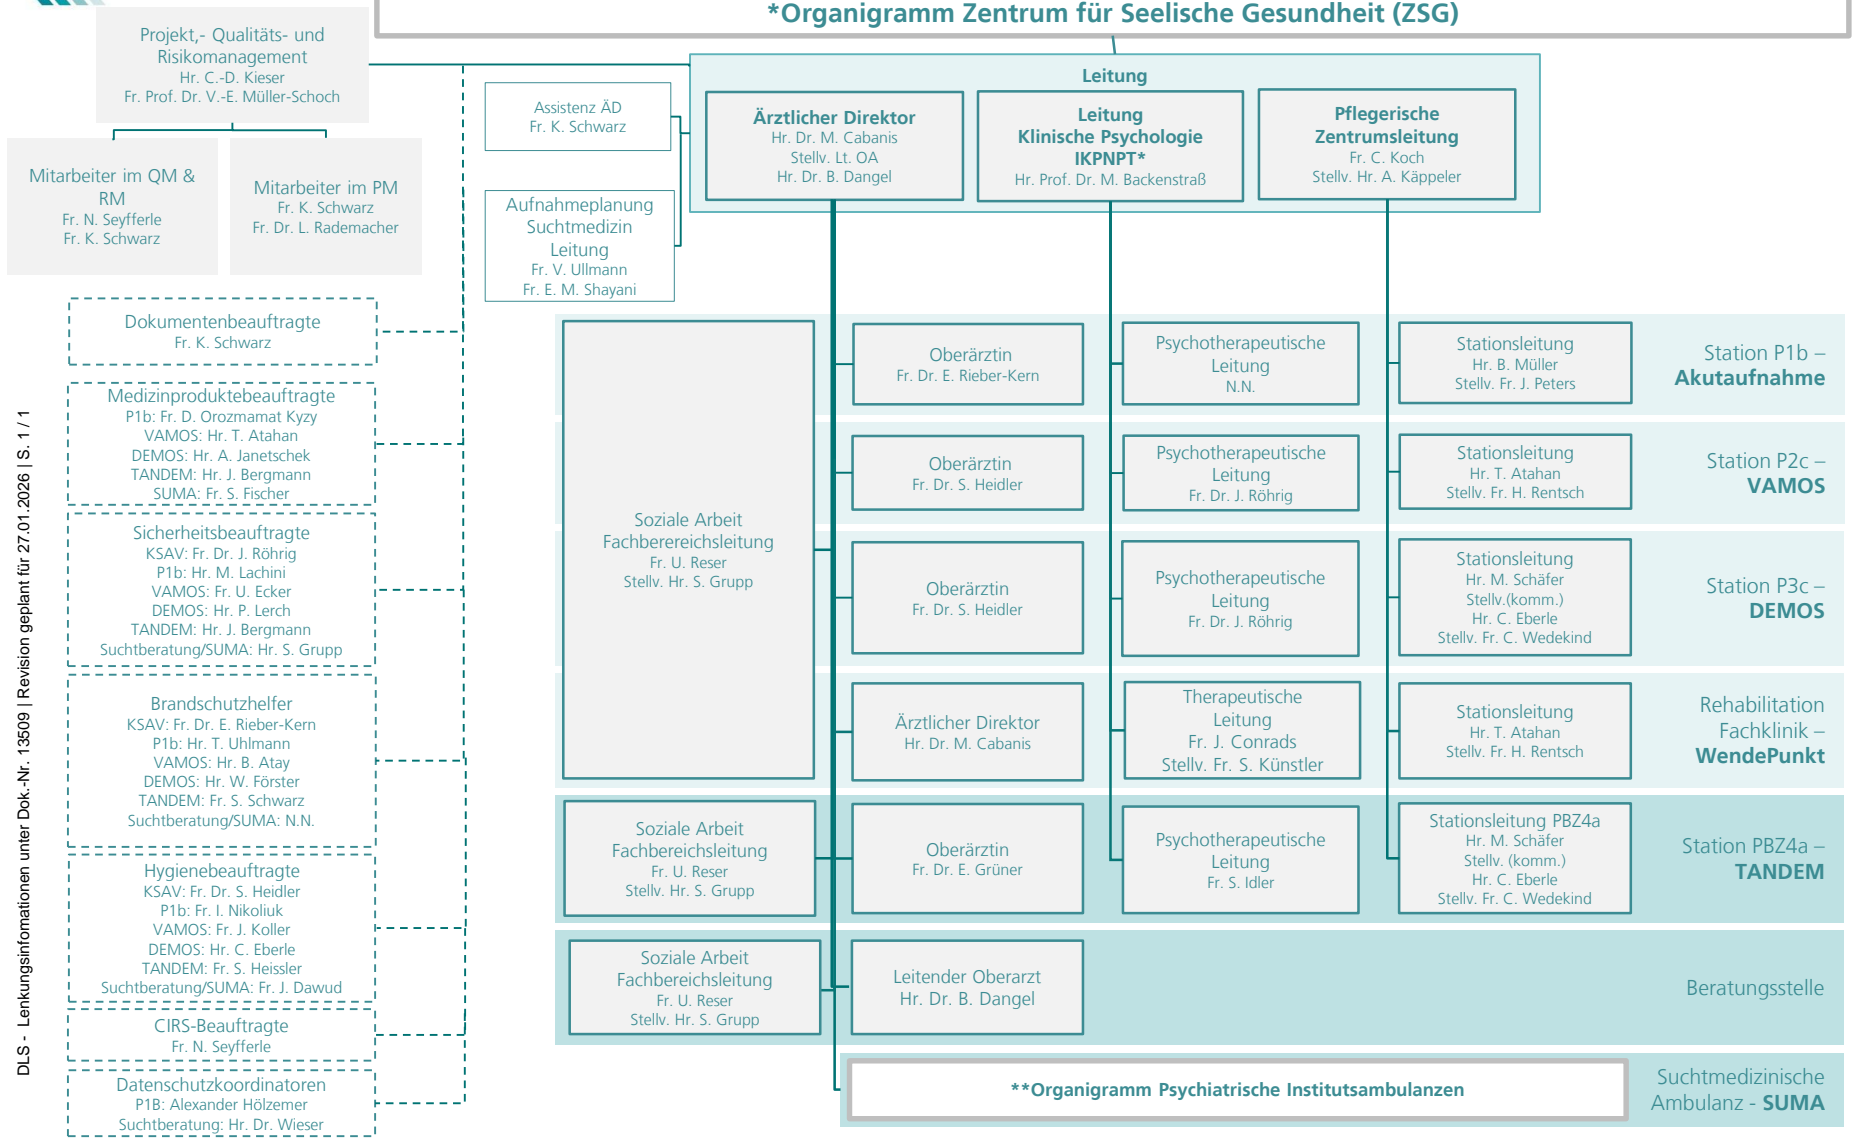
*Organigramm Zentrum für Seelische Gesundheit (ZSG)

Projekt,- Qualitäts- und Risikomanagement
Hr. C.-D. Kieser
Fr. Prof. Dr. V.-E. Müller-Schoch

Mitarbeiter im QM & RM
Fr. N. Seyfferle
Fr. K. Schwarz

Mitarbeiter im PM
Fr. K. Schwarz
Fr. Dr. L. Rademacher

Assistenz ÄD
Fr. K. Schwarz

Aufnahmeplanung Suchtmedizin Leitung
Fr. V. Ullmann
Fr. E. M. Shayani

Leitung

Ärztlicher Direktor
Hr. Dr. M. Cabanis
Stellv. Lt. OA
Hr. Dr. B. Dangel

Leitung Klinische Psychologie IKPNPT*
Hr. Prof. Dr. M. Backenstraß

Pflegerische Zentrumsleitung
Fr. C. Koch
Stellv. Hr. A. Käppeler

Dokumentenbeauftragte
Fr. K. Schwarz

Medizinproduktebeauftragte
P1b: Fr. D. Orozmamat Kyzy
VAMOS: Hr. T. Atahan
DEMOS: Hr. A. Janetschek
TANDEM: Hr. J. Bergmann
SUMA: Fr. S. Fischer

Sicherheitsbeauftragte
KSAV: Fr. Dr. J. Röhrig
P1b: Hr. M. Lachini
VAMOS: Fr. U. Ecker
DEMOS: Hr. P. Lerch
TANDEM: Hr. J. Bergmann
Suchtberatung/SUMA: Hr. S. Grupp

Brandschutzhelfer
KSAV: Fr. Dr. E. Rieber-Kern
P1b: Hr. T. Uhlmann
VAMOS: Hr. B. Atay
DEMOS: Hr. W. Förster
TANDEM: Fr. S. Schwarz
Suchtberatung/SUMA: N.N.

Hygienebeauftragte
KSAV: Fr. Dr. S. Heidler
P1b: Fr. I. Nikoliuk
VAMOS: Fr. J. Koller
DEMOS: Hr. C. Eberle
TANDEM: Fr. S. Heissler
Suchtberatung/SUMA: Fr. J. Dawud

CIRS-Beauftragte
Fr. N. Seyfferle

Datenschutzkoordinatoren
P1B: Alexander Hölzemer
Suchtberatung: Hr. Dr. Wieser

Soziale Arbeit Fachberereichsleitung
Fr. U. Reser
Stellv. Hr. S. Grupp

Oberärztin
Fr. Dr. E. Rieber-Kern

Psychotherapeutische Leitung
N.N.

Stationsleitung
Hr. B. Müller
Stellv. Fr. J. Peters

Station P1b – Akutaufnahme

Oberärztin
Fr. Dr. S. Heidler

Psychotherapeutische Leitung
Fr. Dr. J. Röhrig

Stationsleitung
Hr. T. Atahan
Stellv. Fr. H. Rentsch

Station P2c – VAMOS

Oberärztin
Fr. Dr. S. Heidler

Psychotherapeutische Leitung
Fr. Dr. J. Röhrig

Stationsleitung
Hr. M. Schäfer
Stellv.(komm.)
Hr. C. Eberle
Stellv. Fr. C. Wedekind

Station P3c – DEMOS

Ärztlicher Direktor
Hr. Dr. M. Cabanis

Therapeutische Leitung
Fr. J. Conrads
Stellv. Fr. S. Künstler

Stationsleitung
Hr. T. Atahan
Stellv. Fr. H. Rentsch

Rehabilitation Fachklinik – WendePunkt

Soziale Arbeit Fachbereichsleitung
Fr. U. Reser
Stellv. Hr. S. Grupp

Oberärztin
Fr. Dr. E. Grüner

Psychotherapeutische Leitung
Fr. S. Idler

Stationsleitung PBZ4a
Hr. M. Schäfer
Stellv. (komm.)
Hr. C. Eberle
Stellv. Fr. C. Wedekind

Station PBZ4a – TANDEM

Soziale Arbeit Fachbereichsleitung
Fr. U. Reser
Stellv. Hr. S. Grupp

Leitender Oberarzt
Hr. Dr. B. Dangel

Beratungsstelle

**Organigramm Psychiatrische Institutsambulanzen

Suchtmedizinische Ambulanz - SUMA

DLS - Lenkungsinformationen unter Dok.-Nr. 13509 | Revision geplant für 27.01.2026 | S. 1 / 1